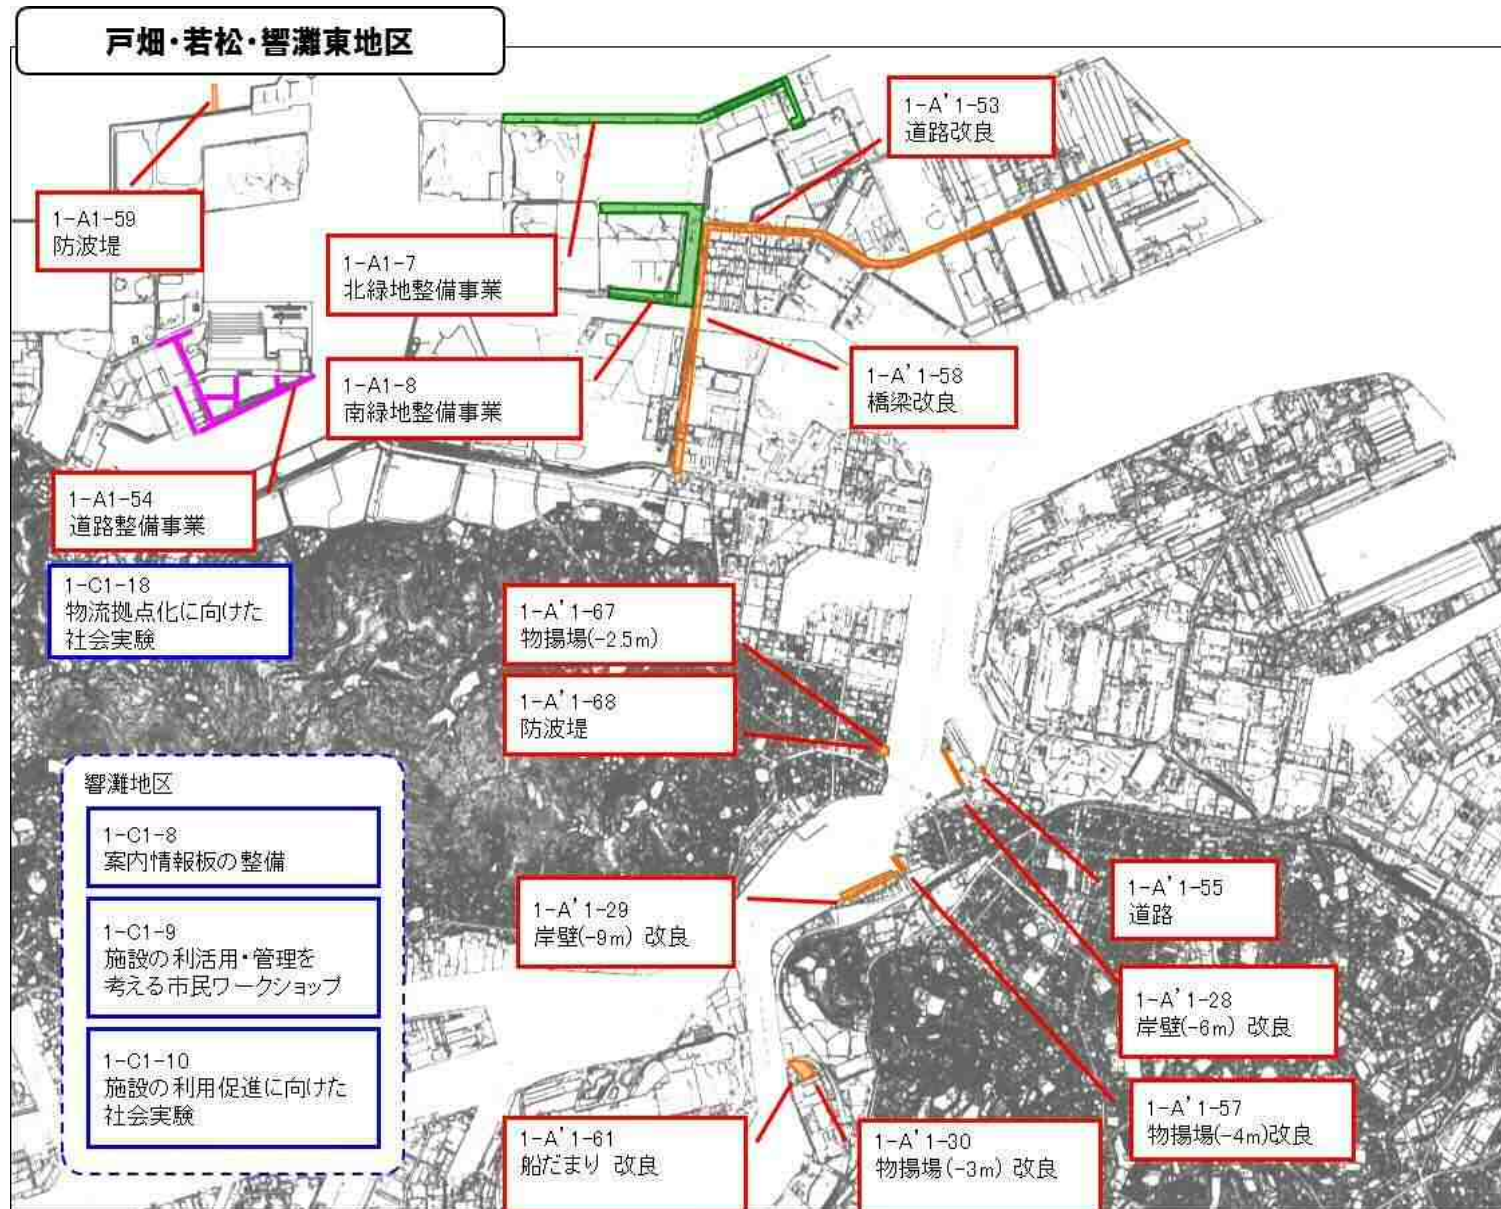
戸畑・若松・響灘東地区

1-A'1-53
道路改良

1-A1-59
防波堤

1-A1-7
北緑地整備事業

1-A1-8
南緑地整備事業

1-A'1-58
橋梁改良

1-A1-54
道路整備事業

1-C1-18
物流拠点化に向けた社会実験

1-A'1-67
物揚場(-2.5m)

1-A'1-68
防波堤

響灘地区

1-C1-8
案内情報板の整備

1-C1-9
施設の利活用・管理を考える市民ワークショップ

1-C1-10
施設の利用促進に向けた社会実験

1-A'1-29
岸壁(-9m) 改良

1-A'1-55
道路

1-A'1-28
岸壁(-6m) 改良

1-A'1-57
物揚場(-4m)改良

1-A'1-61
船だまり 改良

1-A'1-30
物揚場(-3m) 改良